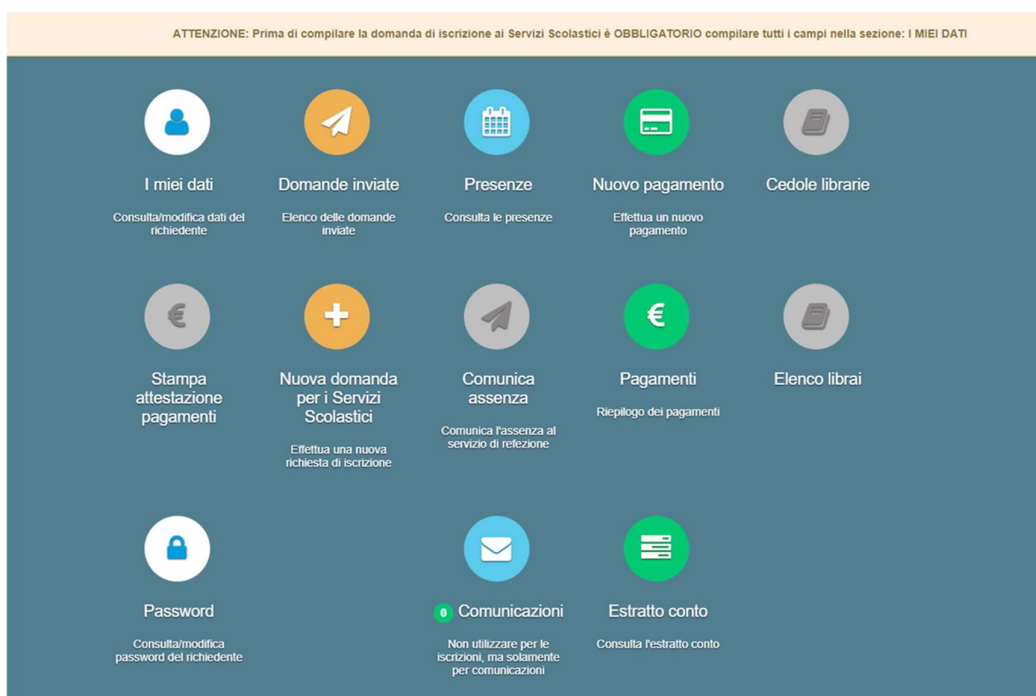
ATTENZIONE: Prima di compilare la domanda di iscrizione ai Servizi Scolastici é OBBLIGATORIO compilare tutti i campi nella sezione: I MIEI DATI

I miei dati

Consulta/modifica dati del richiedente

Domande inviate

Elenco delle domande inviate

Presenze

Consulta le presenze

Nuovo pagamento

Effettua un nuovo pagamento

Cedole librarie

Stampa attestazione pagamenti

Nuova domanda per i Servizi Scolastici

Effettua una nuova richiesta di iscrizione

Comunica assenza

Comunica l'assenza al servizio di refezione

Pagamenti

Riepilogo dei pagamenti

Elenco librai

Password

Consulta/modifica password del richiedente

0 Comunicazioni

Non utilizzare per le iscrizioni, ma solamente per comunicazioni

Estratto conto

Consulta l'estratto conto